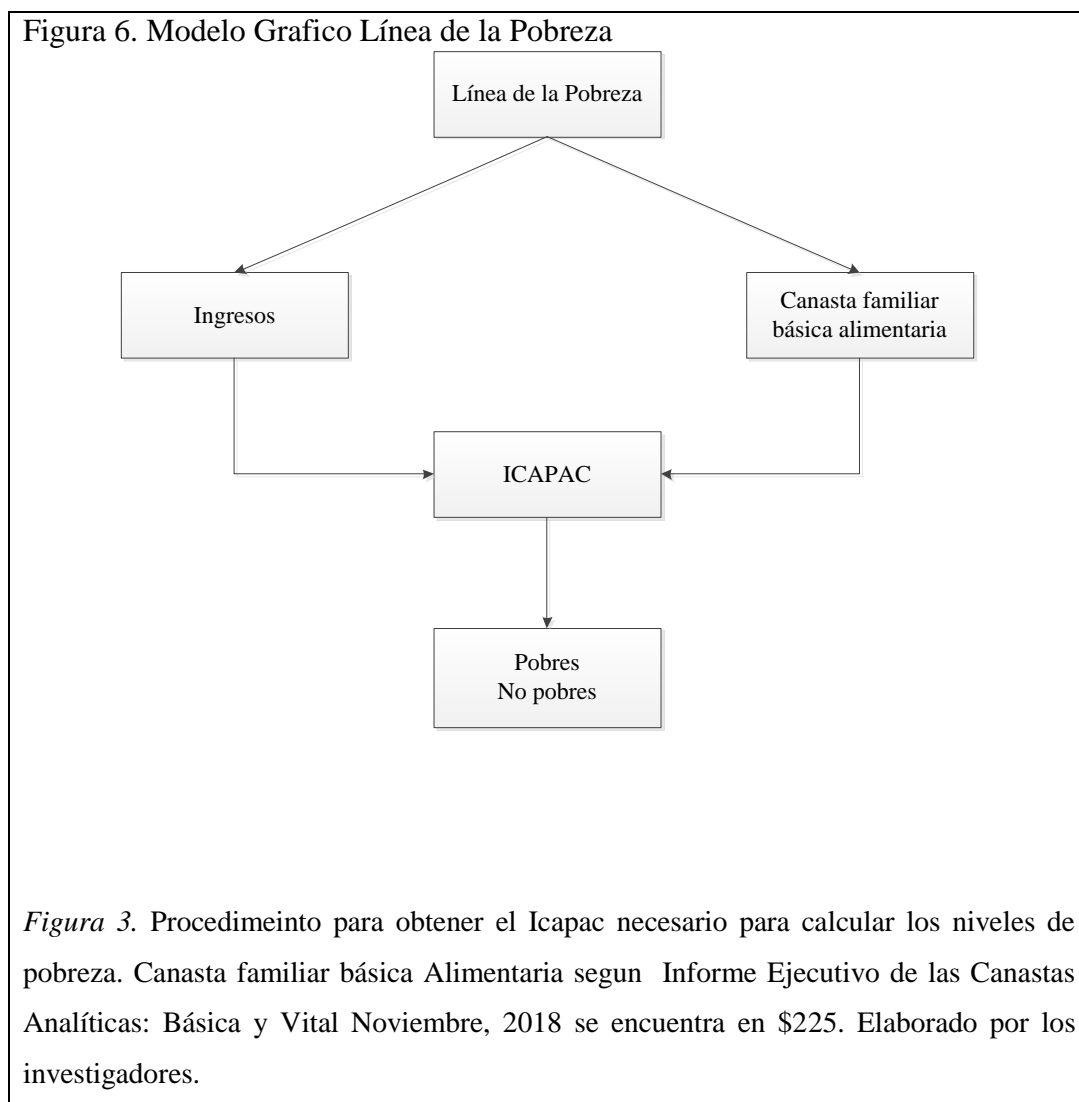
Figura 6. Modelo Grafico Línea de la Pobreza

Línea de la Pobreza

Ingresos

Canasta familiar básica alimentaria

ICAPAC

Pobres
No pobres

*Figura 3.* Procedimeinto para obtener el Icapac necesario para calcular los niveles de pobreza. Canasta familiar básica Alimentaria segun Informe Ejecutivo de las Canastas Analíticas: Básica y Vital Noviembre, 2018 se encuentra en \$225. Elaborado por los investigadores.